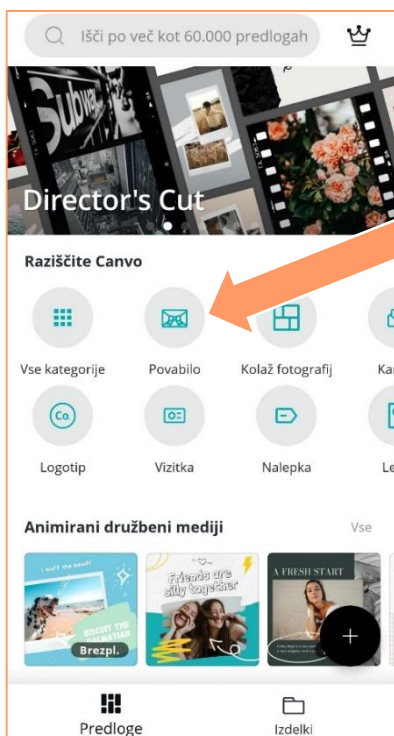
Išči po več kot 60.000 predlogah

Subway

Director's Cut

Raziščite Canvo

Vse kategorije

Povabilo

Kolaž fotografij

Ka

Co.

Logotip

Vizitka

Nalepka

Le

Animirani družbeni mediji

Vse

i wish I were at the beach

VISIT THE DALMATIAN

Brezpl.

Friends are silly together

A FRESH START

+

Predloge

Izdelki